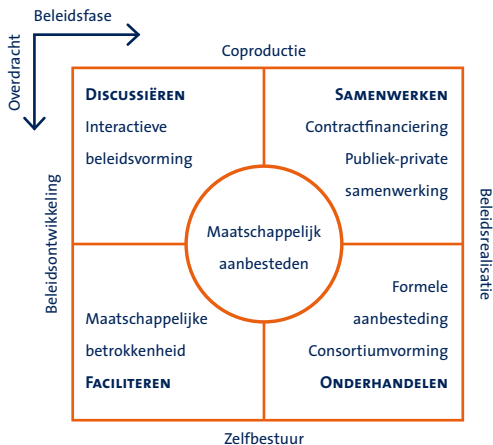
Beleidsfase

Overdracht

Coproductie

Discussiëren
Interactieve beleidsvorming

Samenwerken
Contractfinanciering
Publiek-private samenwerking

Beleidsontwikkeling

Maatschappelijk aanbesteden

Beleidsrealisatie

Maatschappelijke betrokkenheid
Faciliteren

Formele aanbesteding
Consortiumvorming
Onderhandelen

Zelfbestuur